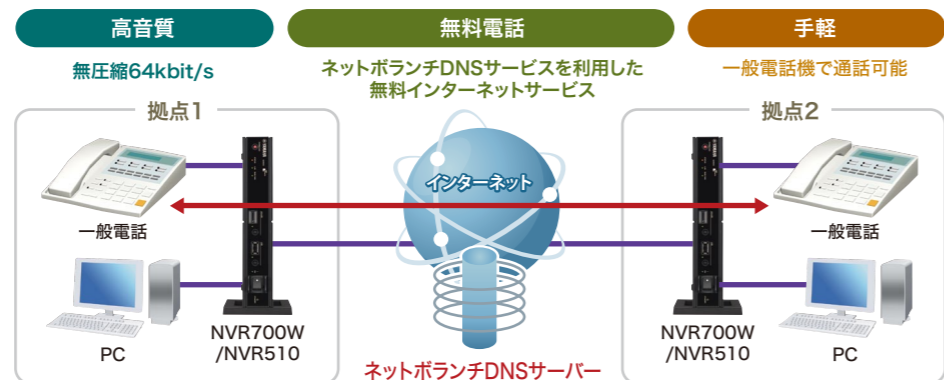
高音質

無圧縮64kbit/s

無料電話

ネットボランチDNSサービスを利用した無料インターネットサービス

手軽

一般電話機で通話可能

拠点1

一般電話

PC

NVR700W /NVR510

インターネット

ネットボランチDNSサーバー

拠点2

一般電話

PC

NVR700W /NVR510